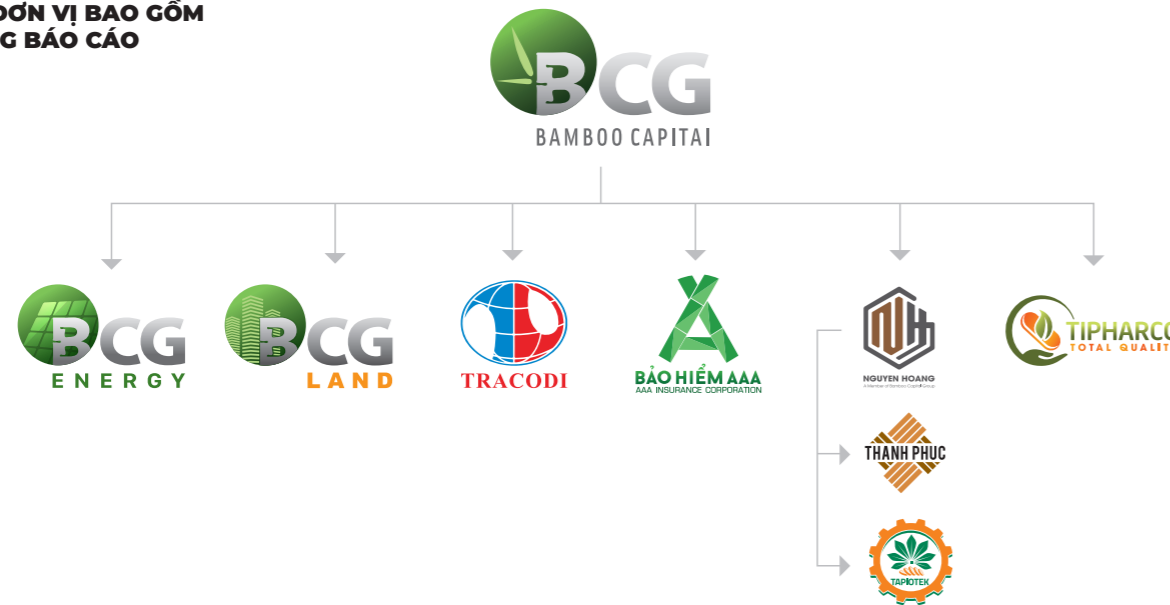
ĐƠN VỊ BAO GỒM
G BÁO CÁO

BCG
BAMBOO CAPITAL

BCG
ENERGY

BCG
LAND

TRACODI

BẢO HIỂM AAA
AAA INSURANCE CORPORATION

NGUYEN HOANG
A Member of Bamboo Capital Group

THANH PHUC

TAPIOTEK

TIPHARCO
TOTAL QUALIT